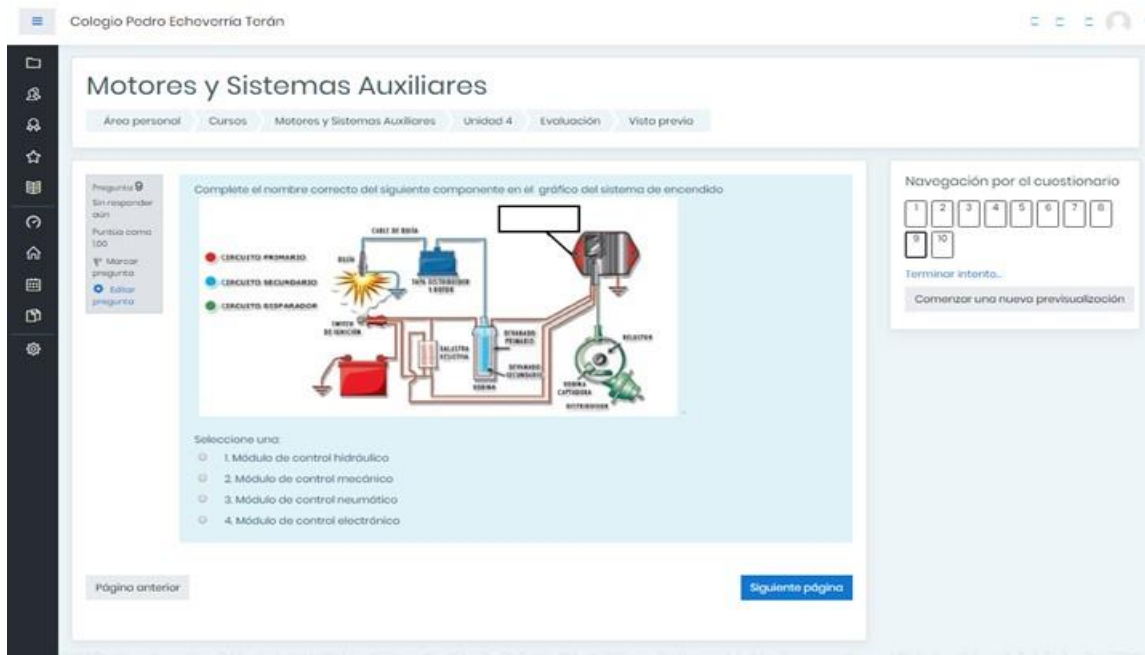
Colegio Pedro Echeverría Torán

Motores y Sistemas Auxiliares

Área personal | Cursos | Motores y Sistemas Auxiliares | Unidad 4 | Evaluación | Visto previo

Pregunta 9
Sin responder aún
Puntúa como 1.00
Marcar pregunta
Editar pregunta

Complete el nombre correcto del siguiente componente en el gráfico del sistema de encendido

CABLE DE BUJÍA
BUJÍA
CIRCUITO PRIMARIO
CIRCUITO SECUNDARIO
CIRCUITO DISPARADOR
TAPA DISTRIBUIDOR Y ROTOR
SWITCH DE IGNICIÓN
BALASTRA RESISTIVA
DEVANADO PRIMARIO
DEVANADO SECUNDARIO
BOBINA
RELUCTOR
BOBINA CAPTADORA
DISTRIBUIDOR

Seleccione una:
1. Módulo de control hidráulico
2. Módulo de control mecánico
3. Módulo de control neumático
4. Módulo de control electrónico

Página anterior
Siguiente página

Navegación por el cuestionario
1 2 3 4 5 6 7 8 9 10
Terminar intento...
Comenzar una nueva previsualización